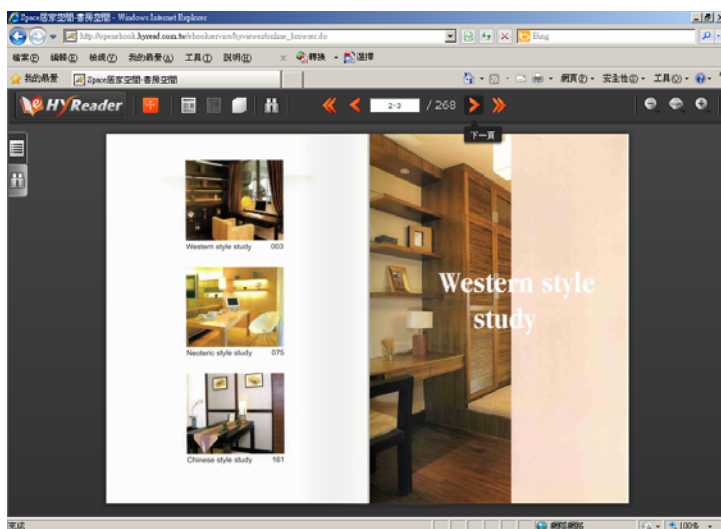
Space居家空間-書房空間 - Windows Internet Explorer

http://openebook.hyread.com.tw/ebookservice/hyviewer/online_browser.do

Blog

檔案(F) 編輯(E) 檢視(V) 我的最愛(A) 工具(T) 說明(H)

轉換 選擇

我的最愛

Space居家空間-書房空間

網頁(P) 安全性(S) 工具(O)

HyReader

2-3 / 268

下一頁

Western style study 003

Neoteric style study 075

Chinese style study 161

Western style study

完成

網際網路

100%